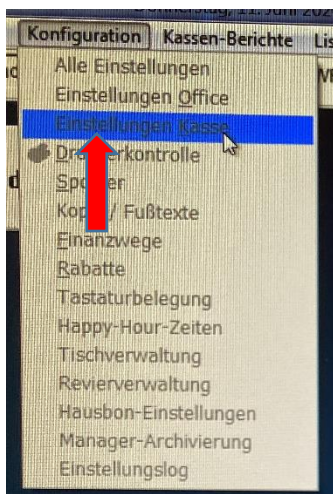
Konfiguration Kassen-Berichte Lis

Alle Einstellungen
Einstellungen Office
Einstellungen Kasse
Dr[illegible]erkontrolle
Spe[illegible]er
Kop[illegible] / Fußtexte
Finanzwege
Rabatte
Tastaturbelegung
Happy-Hour-Zeiten
Tischverwaltung
Revierverwaltung
Hausbon-Einstellungen
Manager-Archivierung
Einstellungslog